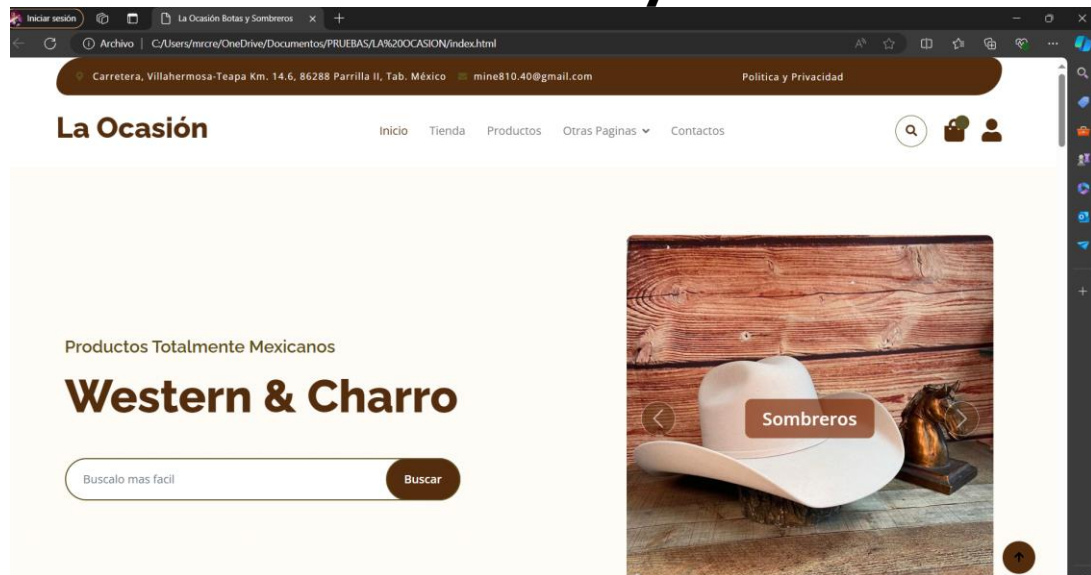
Iniciar sesión

La Ocasión Botas y Sombreros

Archivo | C:/Users/mrcre/OneDrive/Documentos/PRUEBAS/LA%20OCASION/index.html

Carretera, Villahermosa-Teapa Km. 14.6, 86288 Parrilla II, Tab. México mine810.40@gmail.com Politica y Privacidad

La Ocasión

Inicio Tienda Productos Otras Paginas Contactos

Productos Totalmente Mexicanos

Western & Charro

Buscalo mas facil Buscar

Sombreros